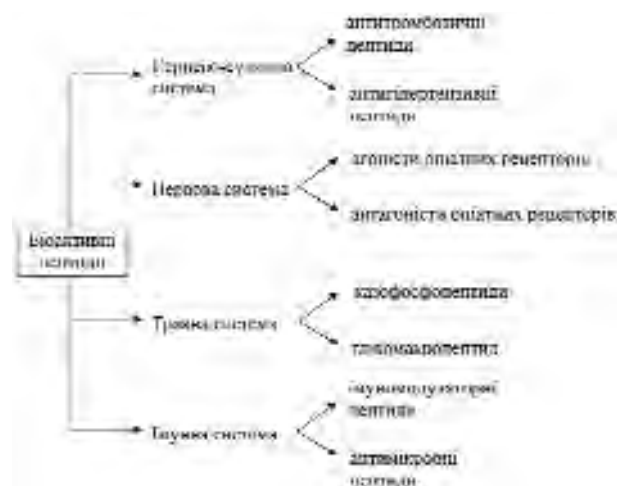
Біоактивні пептиди

Серцево-судинна система

антитромботичні пептиди

антигіпертензивні пептиди

Нервова система

агоністи опіатних рецепторів

антагоністи опіатних рецепторів

Травна система

казофосфопептиди

глікомакропептид

Імунна система

імуномодуляторні пептиди

антимікробні пептиди